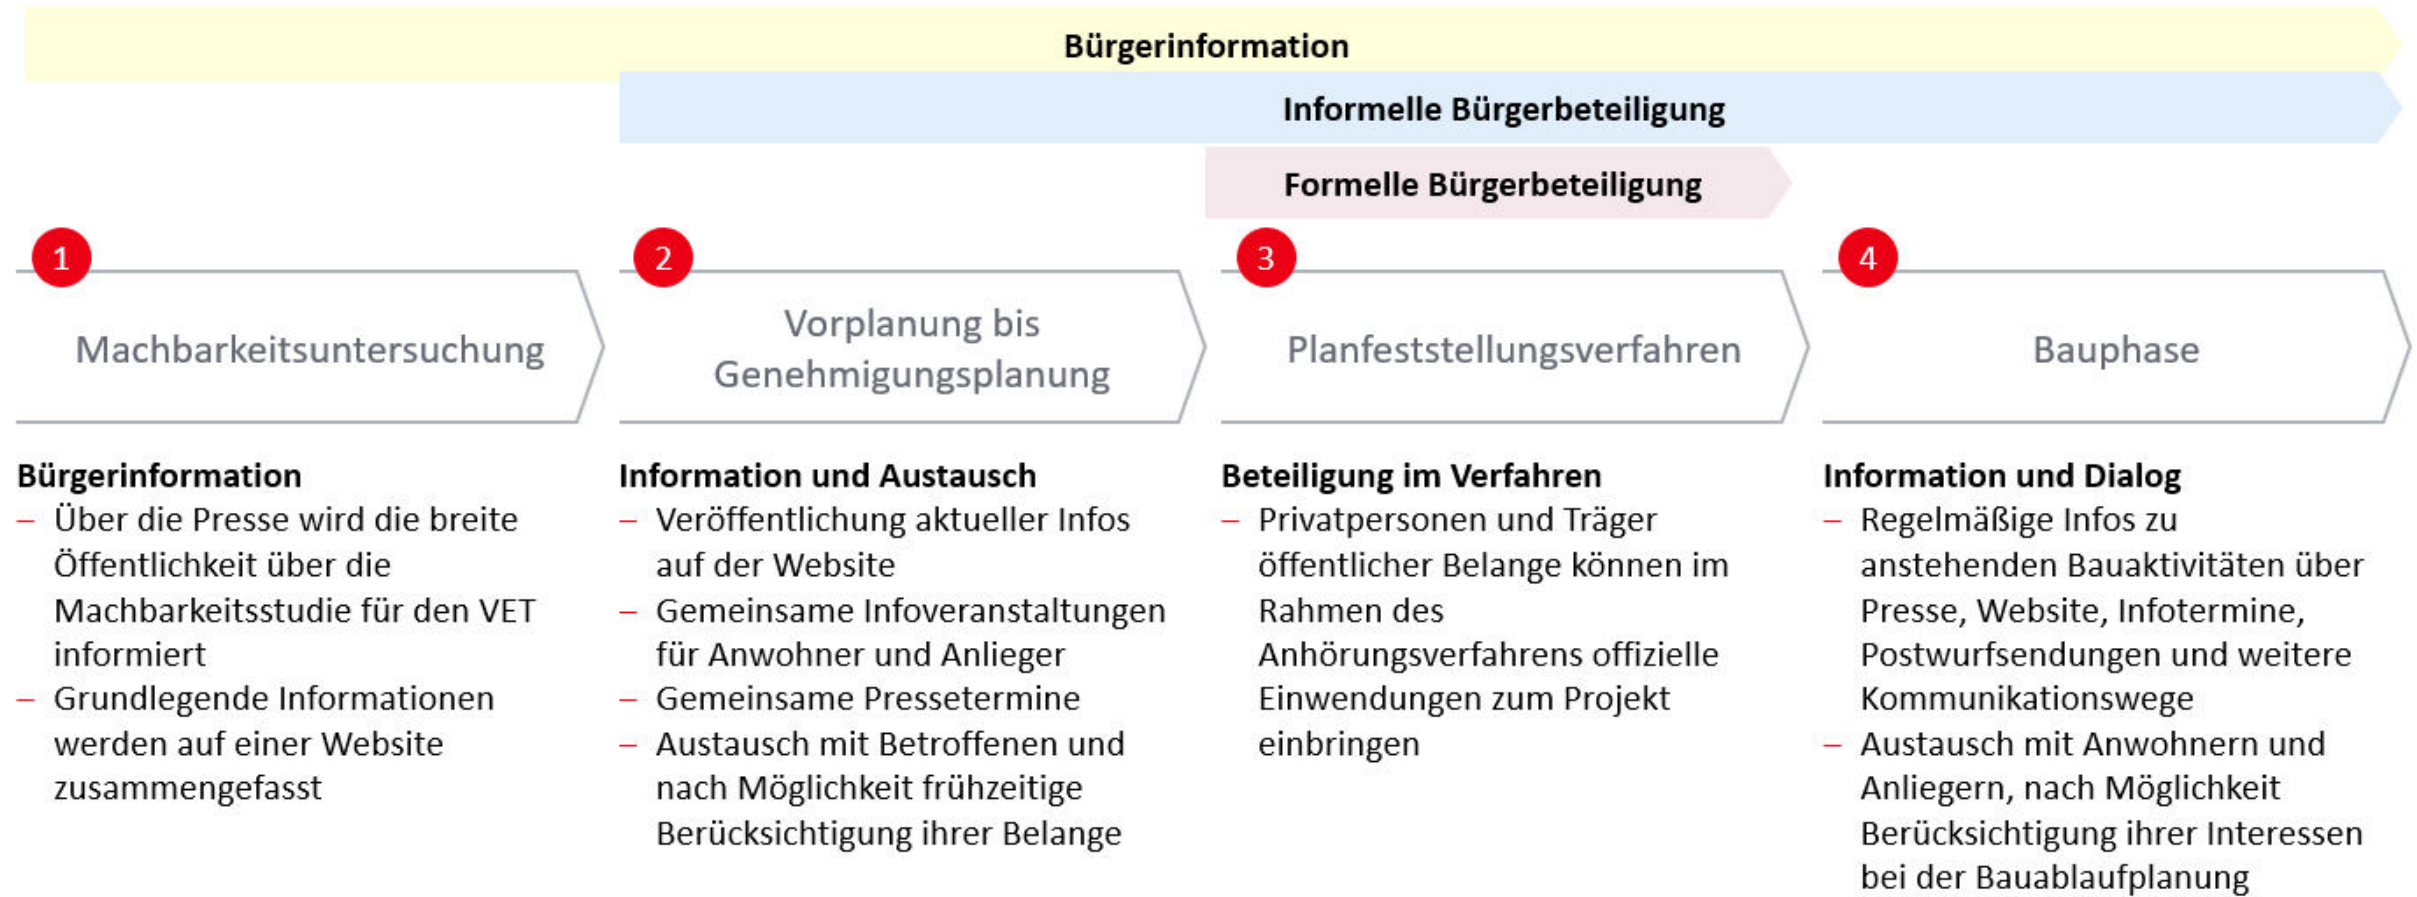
Bürgerinformation

Informelle Bürgerbeteiligung

Formelle Bürgerbeteiligung

1 Machbarkeitsuntersuchung

2 Vorplanung bis Genehmigungsplanung

3 Planfeststellungsverfahren

4 Bauphase

**Bürgerinformation**
– Über die Presse wird die breite Öffentlichkeit über die Machbarkeitsstudie für den VET informiert
– Grundlegende Informationen werden auf einer Website zusammengefasst

**Information und Austausch**
– Veröffentlichung aktueller Infos auf der Website
– Gemeinsame Infoveranstaltungen für Anwohner und Anlieger
– Gemeinsame Pressetermine
– Austausch mit Betroffenen und nach Möglichkeit frühzeitige Berücksichtigung ihrer Belange

**Beteiligung im Verfahren**
– Privatpersonen und Träger öffentlicher Belange können im Rahmen des Anhörungsverfahrens offizielle Einwendungen zum Projekt einbringen

**Information und Dialog**
– Regelmäßige Infos zu anstehenden Bauaktivitäten über Presse, Website, Infotermine, Postwurfsendungen und weitere Kommunikationswege
– Austausch mit Anwohnern und Anliegern, nach Möglichkeit Berücksichtigung ihrer Interessen bei der Bauablaufplanung